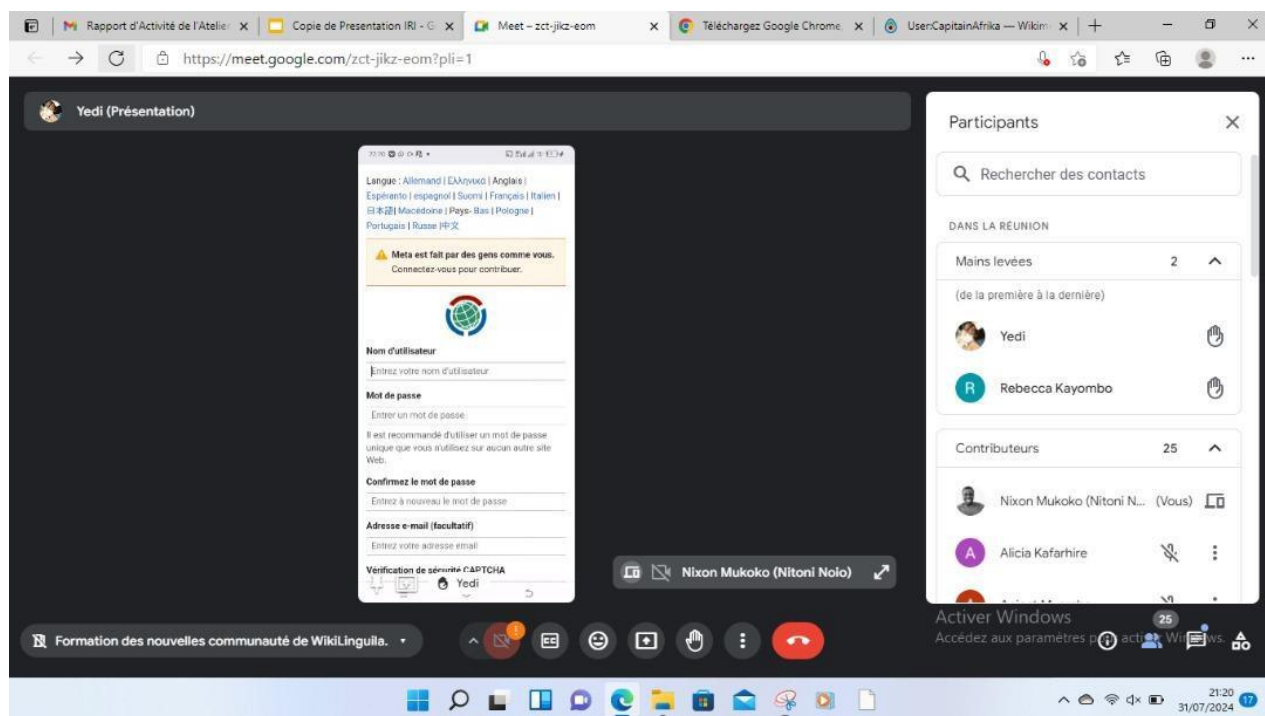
Rapport d'Activité de l'Atelie × | Copie de Presentation IRI - G × | Meet – zct-jikz-eom × | Téléchargez Google Chrome × | User:CapitainAfrika — Wikim × | +

https://meet.google.com/zct-jikz-eom?pli=1

Yedi (Présentation)

Langue : Allemand | Ελληνικά | Anglais | Espéranto | espagnol | Suomi | Français | Italien | 日本語 | Macédoine | Pays- Bas | Pologne | Portugais | Russe | 中文

Meta est fait par des gens comme vous. Connectez-vous pour contribuer.

Nom d'utilisateur
Entrez votre nom d'utilisateur
Mot de passe
Entrer un mot de passe
Il est recommandé d'utiliser un mot de passe unique que vous n'utilisez sur aucun autre site Web.
Confirmez le mot de passe
Entrez à nouveau le mot de passe
Adresse e-mail (facultatif)
Entrez votre adresse email
Vérification de sécurité CAPTCHA

Yedi

Nixon Mukoko (Nitoni Noio)

Participants
Rechercher des contacts
DANS LA RÉUNION
Mains levées 2
(de la première à la dernière)
Yedi
Rebecca Kayombo
Contributeurs 25
Nixon Mukoko (Nitoni N... (Vous)
Alicia Kafarhire

Activer Windows
Accédez aux paramètres p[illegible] activer Windows.
25

Formation des nouvelles communauté de WikiLinguila.

21:20
31/07/2024
17